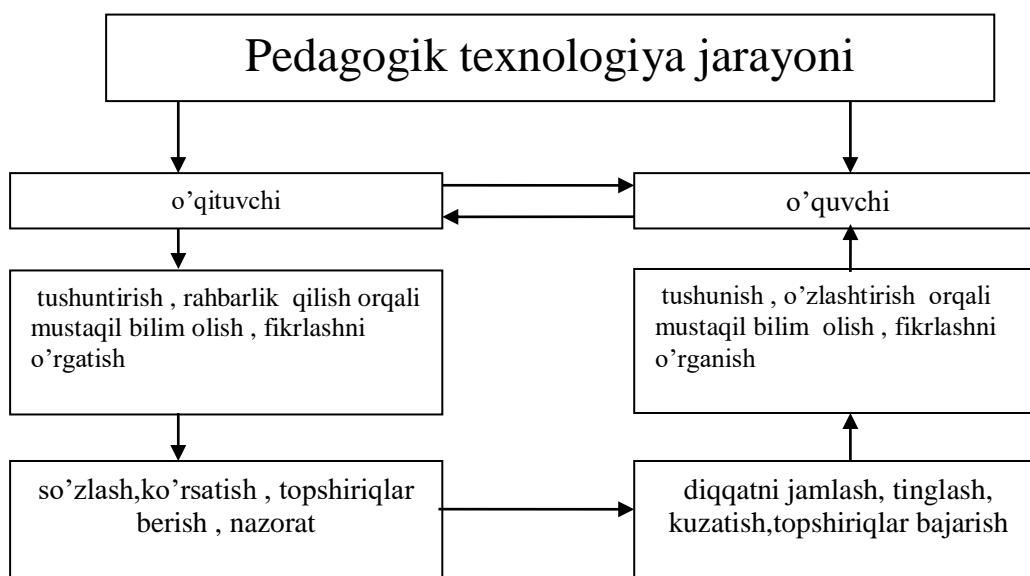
Pedagogik texnologiya jarayoni

o’qituvchi

o’quvchi

tushuntirish , rahbarlik qilish orqali mustaqil bilim olish , fikrlashni o’rgatish

tushunish , o’zlashtirish orqali mustaqil bilim olish , fikrlashni o’rganish

so’zlash,ko’rsatish , topshiriqlar berish , nazorat

diqqatni jamlash, tinglash, kuzatish,topshiriqlar bajarish